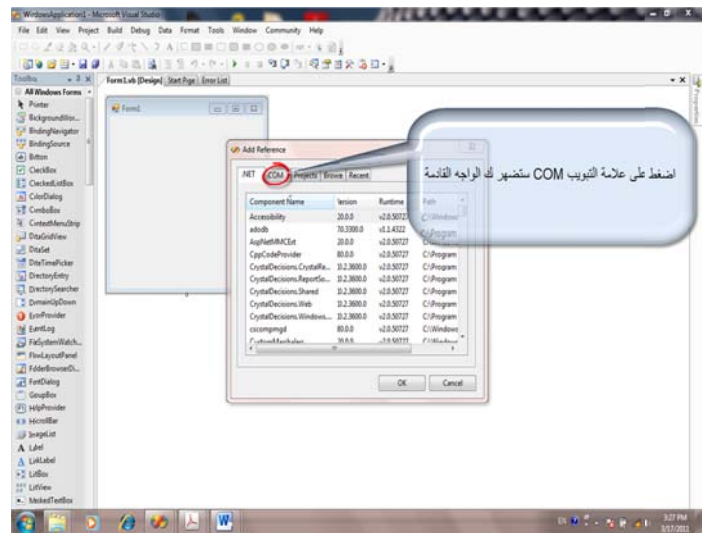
WindowsApplication1 - Microsoft Visual Studio

File Edit View Project Build Debug Data Format Tools Window Community Help

Toolbox
All Windows Forms
Pointer
BackgroundWor...
BindingNavigator
BindingSource
Button
CheckBox
CheckedListBox
ColorDialog
ComboBox
ContextMenuStrip
DataGridView
DataSet
DateTimePicker
DirectoryEntry
DirectorySearcher
DomainUpDown
ErrorProvider
EventLog
FileSystemWatch...
FlowLayoutPanel
FolderBrowserDi...
FontDialog
GroupBox
HelpProvider
HScrollBar
ImageList
Label
LinkLabel
ListBox
ListView
MaskedTextBox

Form1.vb [Design] Start Page Error List

Form1

Add Reference

.NET COM Projects Browse Recent

| Component Name | Version | Runtime | Path |
|---|---|---|---|
| Accessibility | 2.0.0.0 | v2.0.50727 | C:\Window |
| adodb | 7.0.3300.0 | v1.1.4322 | C:\Program |
| AspNetMMCExt | 2.0.0.0 | v2.0.50727 | C:\Window |
| CppCodeProvider | 8.0.0.0 | v2.0.50727 | C:\Program |
| CrystalDecisions.CrystalRe... | 10.2.3600.0 | v2.0.50727 | C:\Program |
| CrystalDecisions.ReportSo... | 10.2.3600.0 | v2.0.50727 | C:\Program |
| CrystalDecisions.Shared | 10.2.3600.0 | v2.0.50727 | C:\Program |
| CrystalDecisions.Web | 10.2.3600.0 | v2.0.50727 | C:\Program |
| CrystalDecisions.Windows... | 10.2.3600.0 | v2.0.50727 | C:\Program |
| cscompmgd | 8.0.0.0 | v2.0.50727 | C:\Windows |
| CustomMarshalers | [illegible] | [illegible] | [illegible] |

OK Cancel

اضغط على علامة التبويب COM ستضهر لك الواجه القادمة

3:27 PM
3/17/2011